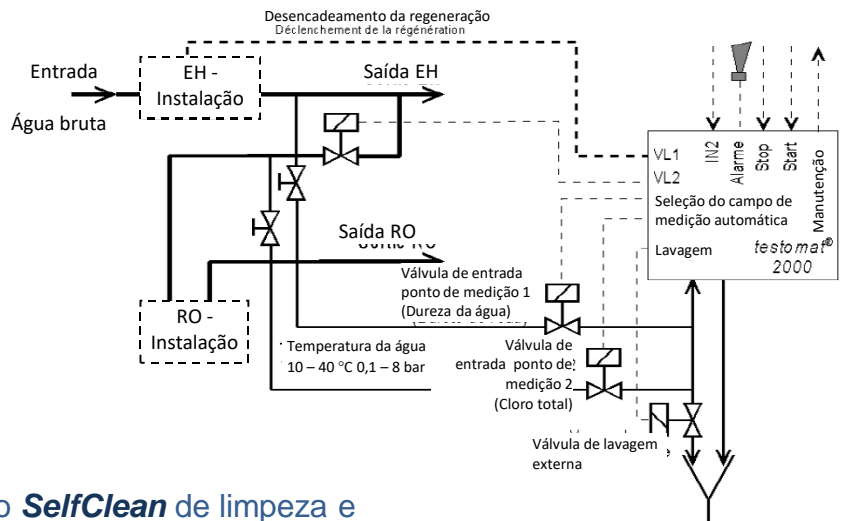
Desencadeamento da regeneração
Déclenchement de la régénération

Entrada

Água bruta

EH - Instalação

Saída EH

Saída RO

RO - Instalação

Temperatura da água 10 – 40 °C 0,1 – 8 bar

Válvula de entrada ponto de medição 1 (Dureza da água)

Válvula de entrada ponto de medição 2 (Cloro total)

Válvula de lavagem externa

IN2
Alarme
Stop
Start
Manutenção

VL1
VL2
Seleção do campo de medição automática
Lavagem
testomat® 2000

o SelfClean de limpeza e